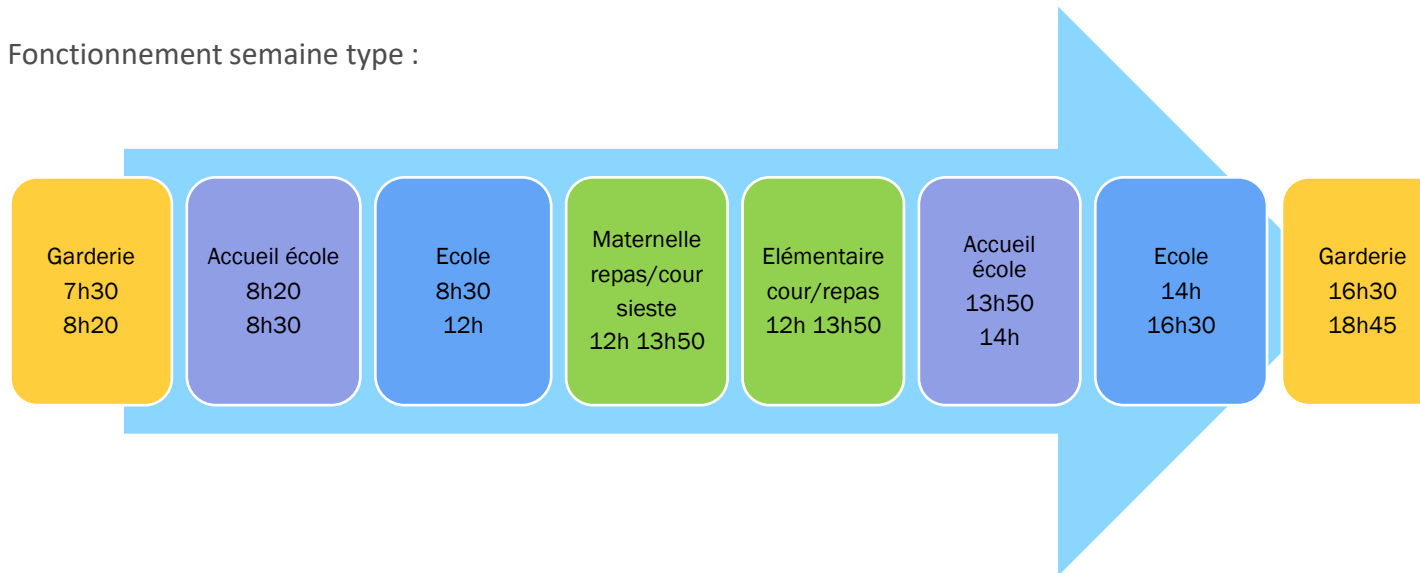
Fonctionnement semaine type :

Garderie
7h30
8h20

Accueil école
8h20
8h30

Ecole
8h30
12h

Maternelle
repas/cour
sieste
12h 13h50

Elémentaire
cour/repas
12h 13h50

Accueil
école
13h50
14h

Ecole
14h
16h30

Garderie
16h30
18h45